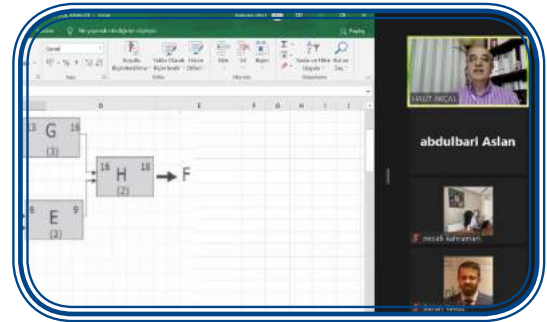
Ne yapmak istediğinizi söyleyin

Paylaş

Calibri

Koşullu Biçimlendirme

Tablo Olarak Biçimlendir

Hücre Stilleri

Ekle

Sil

Biçim

Sırala ve Filtre Uygula

Bul ve Seç

Yazı

Stiller

Hücreler

Düzenleme

D

E

F

G

H

13

G

16

(3)

16

H

18

(2)

F

6

E

9

(3)

HALUT PAÇACI

abdulbari Aslan

mesut kahraman